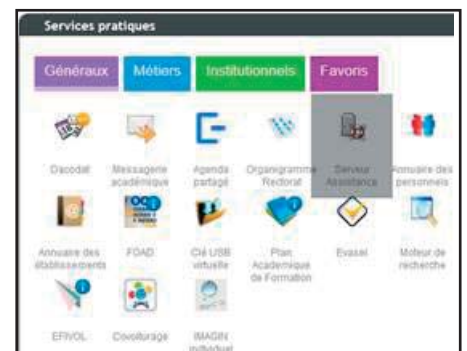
Services pratiques

Généraux | Métiers | Institutionnels | Favoris

Dacodat
Messagerie académique
Agenda partagé
Organigramme Rectoral
Serveur Assistance
Annuaire des personnels

Annuaire des établissements
FOAD
Clé USB virtuelle
Plan Académique de Formation
Evasel
Moteur de recherche

EFIVOL
Covoiturage
IMAGIN individuel